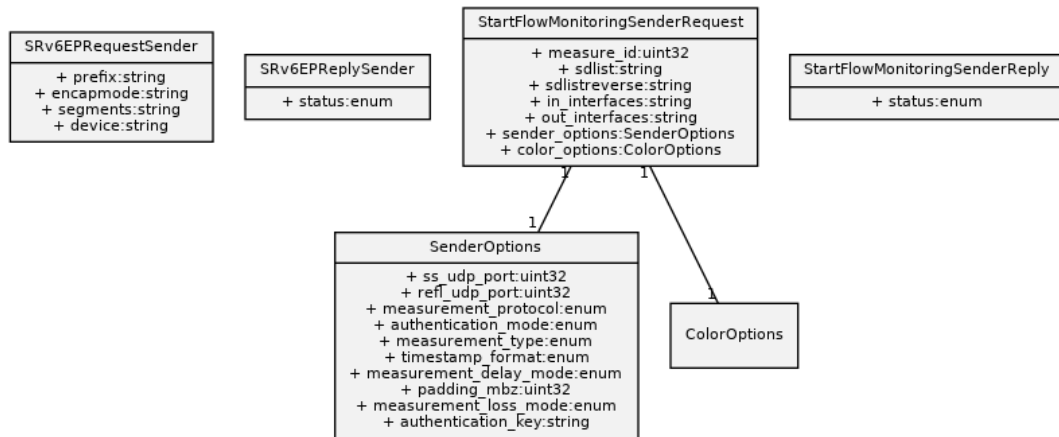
SRv6EPRequestSender

+ prefix:string
+ encapmode:string
+ segments:string
+ device:string

SRv6EPReplySender

+ status:enum

StartFlowMonitoringSenderRequest

+ measure_id:uint32
+ sdlist:string
+ sdlistreverse:string
+ in_interfaces:string
+ out_interfaces:string
+ sender_options:SenderOptions
+ color_options:ColorOptions

StartFlowMonitoringSenderReply

+ status:enum

1

1

1

1

SenderOptions

+ ss_udp_port:uint32
+ refl_udp_port:uint32
+ measurement_protocol:enum
+ authentication_mode:enum
+ measurement_type:enum
+ timestamp_format:enum
+ measurement_delay_mode:enum
+ padding_mbz:uint32
+ measurement_loss_mode:enum
+ authentication_key:string

ColorOptions